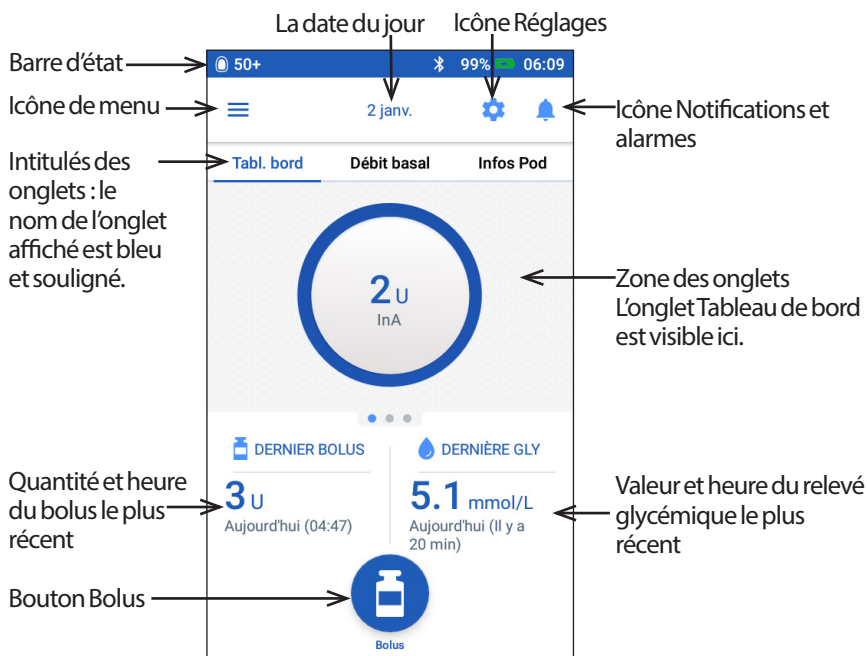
La date du jour

Icône Réglages

Barre d'état

50+

99%

06:09

Icône de menu

2 janv.

Icône Notifications et alarmes

Intitulés des onglets : le nom de l'onglet affiché est bleu et souligné.

Tabl. bord

Débit basal

Infos Pod

2 U

InA

Zone des onglets L'onglet Tableau de bord est visible ici.

DERNIER BOLUS

DERNIÈRE GLY

Quantité et heure du bolus le plus récent

3 U

Aujourd'hui (04:47)

5.1 mmol/L

Aujourd'hui (Il y a 20 min)

Valeur et heure du relevé glycémique le plus récent

Bouton Bolus

Bolus